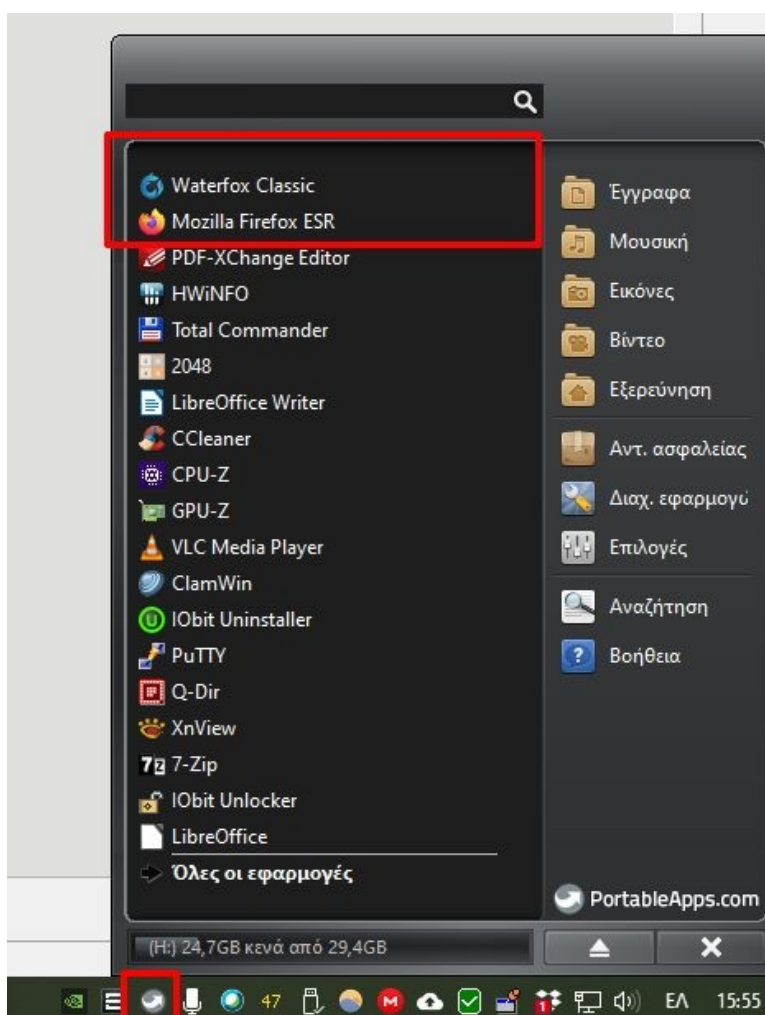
Waterfox Classic
Mozilla Firefox ESR
PDF-XChange Editor
HWiNFO
Total Commander
2048
LibreOffice Writer
CCleaner
CPU-Z
GPU-Z
VLC Media Player
ClamWin
IObit Uninstaller
PuTTY
Q-Dir
XnView
7-Zip
IObit Unlocker
LibreOffice
Όλες οι εφαρμογές

Έγγραφα
Μουσική
Εικόνες
Βίντεο
Εξερεύνηση
Αντ. ασφαλείας
Διαχ. εφαρμογώ
Επιλογές
Αναζήτηση
Βοήθεια

PortableApps.com

(H:) 24,7GB κενά από 29,4GB

47
ΕΛ 15:55